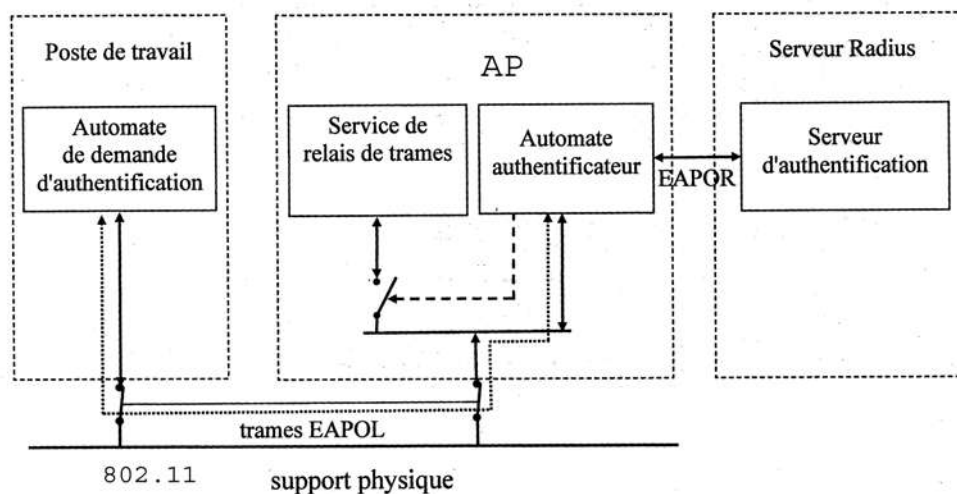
Poste de travail

Automate de demande d'authentification

AP

Service de relais de trames

Automate authentificateur

EAPOR

Serveur Radius

Serveur d'authentification

trames EAPOL

802.11

support physique